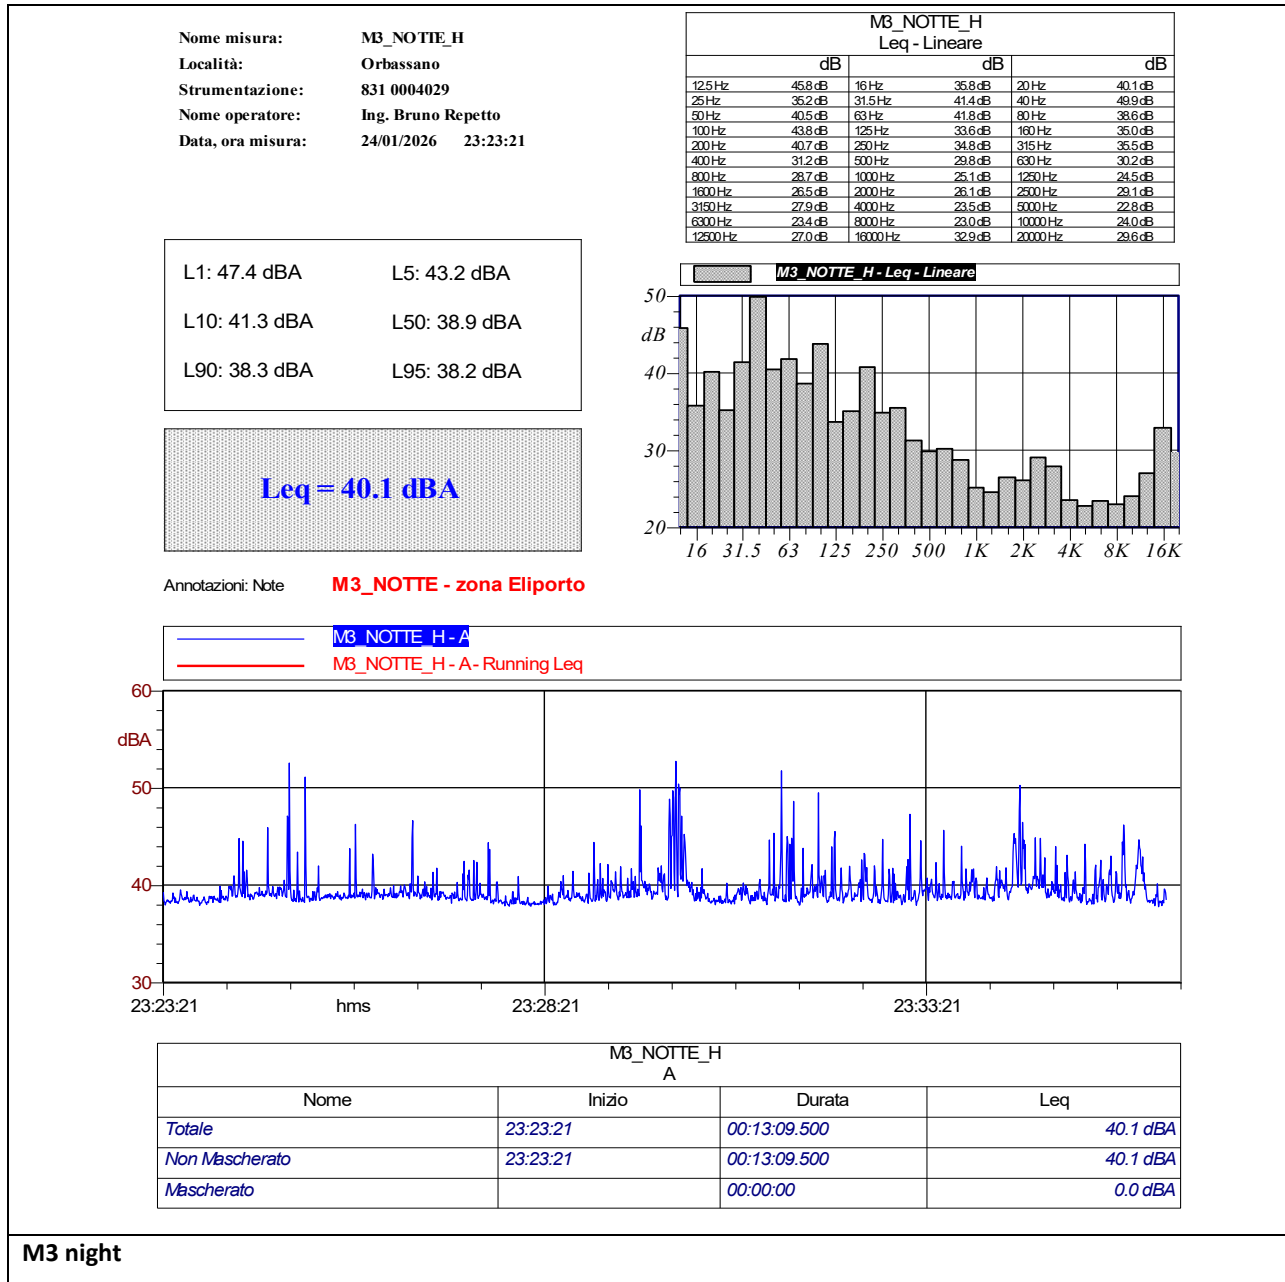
Nome misura: M3_NOTTE_H
Località: Orbassano
Strumentazione: 831 0004029
Nome operatore: Ing. Bruno Repetto
Data, ora misura: 24/01/2026 23:23:21

M3_NOTTE_H
Leq - Lineare

| | dB | | dB | | dB |
|---|---|---|---|---|---|
| 12.5 Hz | 45.8 dB | 16 Hz | 35.8 dB | 20 Hz | 40.1 dB |
| 25 Hz | 35.2 dB | 31.5 Hz | 41.4 dB | 40 Hz | 49.9 dB |
| 50 Hz | 40.5 dB | 63 Hz | 41.8 dB | 80 Hz | 38.6 dB |
| 100 Hz | 43.8 dB | 125 Hz | 33.6 dB | 160 Hz | 35.0 dB |
| 200 Hz | 40.7 dB | 250 Hz | 34.8 dB | 315 Hz | 35.5 dB |
| 400 Hz | 31.2 dB | 500 Hz | 29.8 dB | 630 Hz | 30.2 dB |
| 800 Hz | 28.7 dB | 1000 Hz | 25.1 dB | 1250 Hz | 24.5 dB |
| 1600 Hz | 26.5 dB | 2000 Hz | 26.1 dB | 2500 Hz | 29.1 dB |
| 3150 Hz | 27.9 dB | 4000 Hz | 23.5 dB | 5000 Hz | 22.8 dB |
| 6300 Hz | 23.4 dB | 8000 Hz | 23.0 dB | 10000 Hz | 24.0 dB |
| 12500 Hz | 27.0 dB | 16000 Hz | 32.9 dB | 20000 Hz | 29.6 dB |

L1: 47.4 dBA L5: 43.2 dBA
L10: 41.3 dBA L50: 38.9 dBA
L90: 38.3 dBA L95: 38.2 dBA

Leq = 40.1 dBA

M3_NOTTE_H - Leq - Lineare
50 dB 40 30 20
16 31.5 63 125 250 500 1K 2K 4K 8K 16K

Annotazioni: Note M3_NOTTE - zona Eliporto

M3_NOTTE_H - A
M3_NOTTE_H - A - Running Leq

60 dBA 50 40 30
23:23:21 hms 23:28:21 23:33:21

M3_NOTTE_H
A

| Nome | Inizio | Durata | Leq |
|---|---|---|---|
| Totale | 23:23:21 | 00:13:09.500 | 40.1 dBA |
| Non Mascherato | 23:23:21 | 00:13:09.500 | 40.1 dBA |
| Mascherato | | 00:00:00 | 0.0 dBA |

M3 night